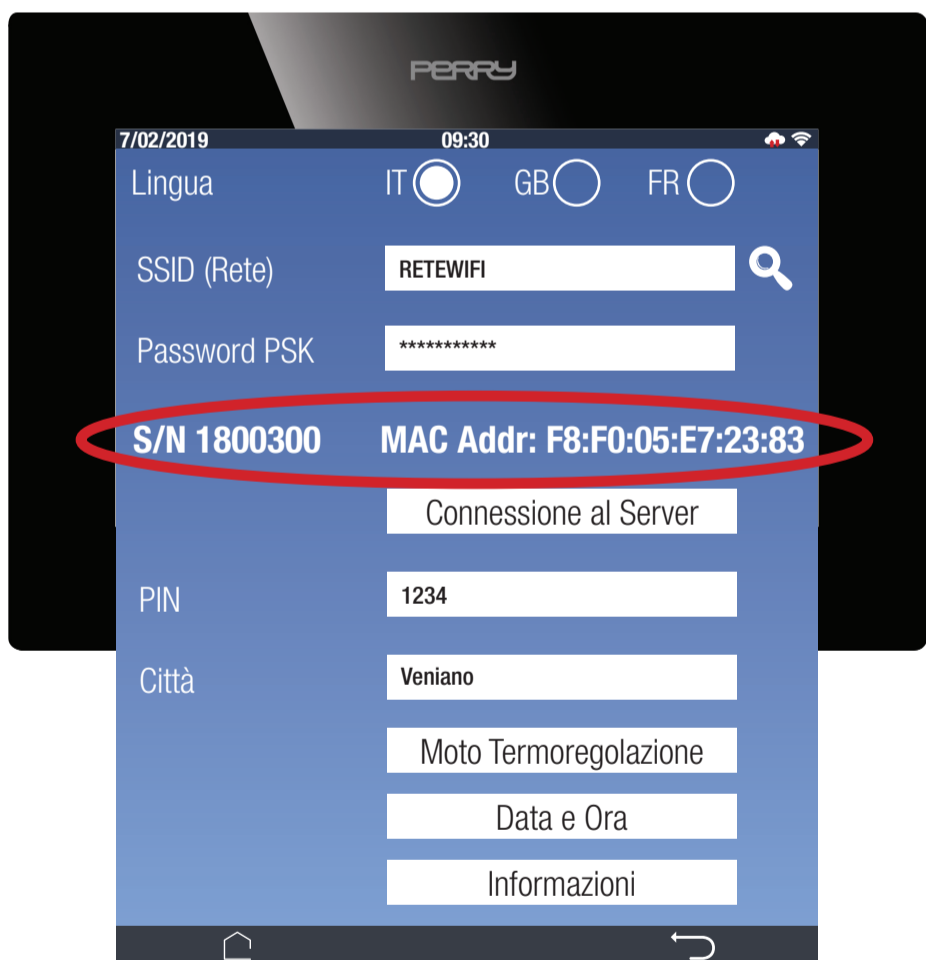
PERRY

7/02/2019 09:30

Lingua IT GB FR

SSID (Rete) RETEWIFI

Password PSK ***********

S/N 1800300 MAC Addr: F8:F0:05:E7:23:83

Connessione al Server

PIN 1234

Città Veniano

Moto Termoregolazione

Data e Ora

Informazioni